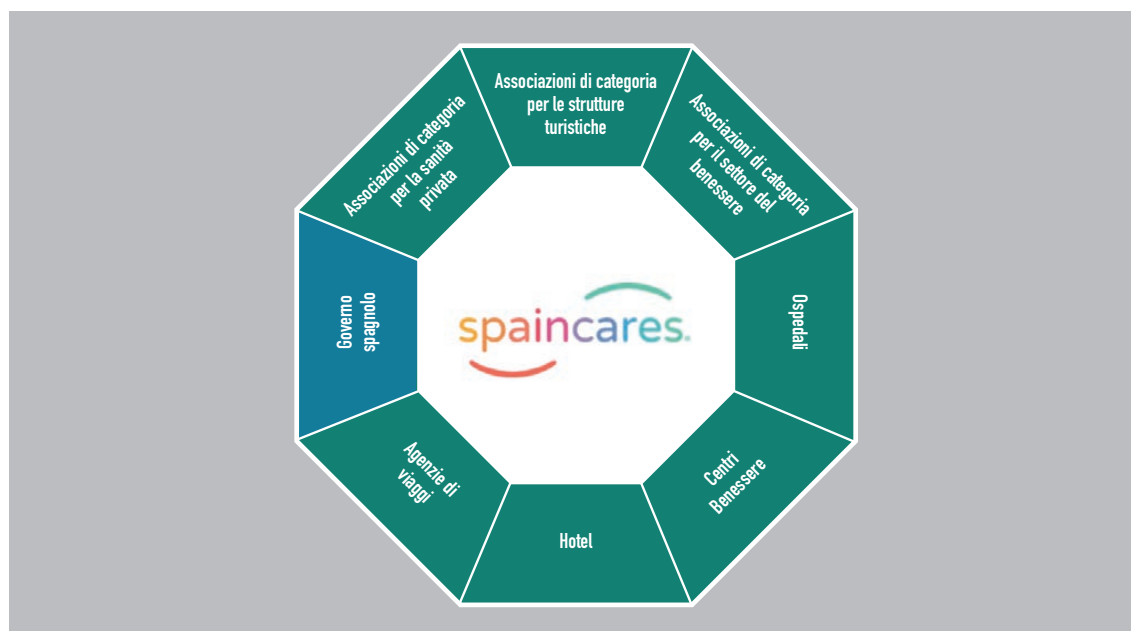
Associazioni di categoria per le strutture turistiche

Associazioni di categoria per il settore del benessere

Ospedali

Centri Benessere

Hotel

Agenzie di viaggi

Governo spagnolo

Associazioni di categoria per la sanità privata

spaincares.